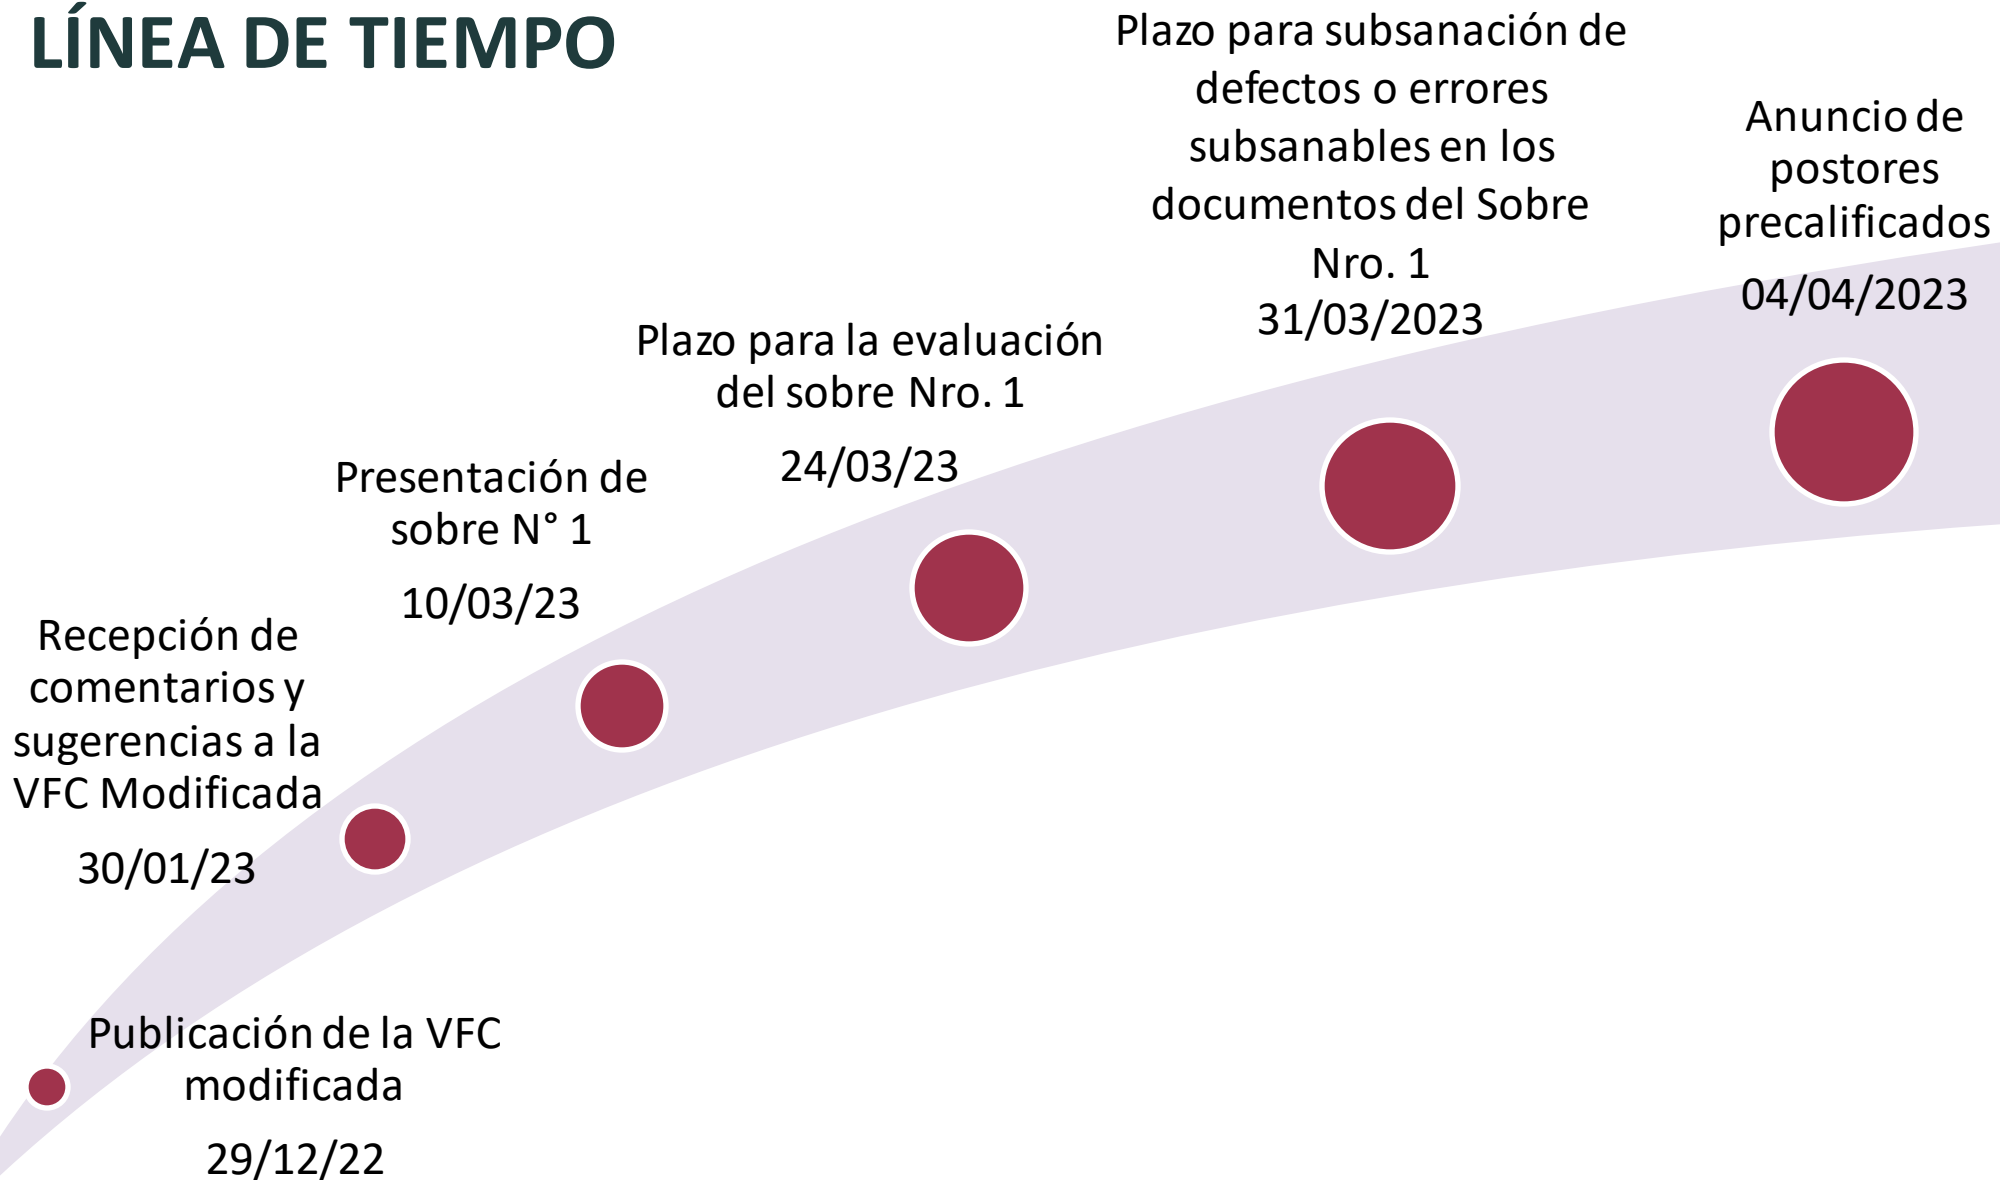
LÍNEA DE TIEMPO

Publicación de la VFC modificada

29/12/22

Recepción de comentarios y sugerencias a la VFC Modificada

30/01/23

Presentación de sobre N° 1

10/03/23

Plazo para la evaluación del sobre Nro. 1

24/03/23

Plazo para subsanación de defectos o errores subsanables en los documentos del Sobre Nro. 1
31/03/2023

Anuncio de postores precalificados

04/04/2023